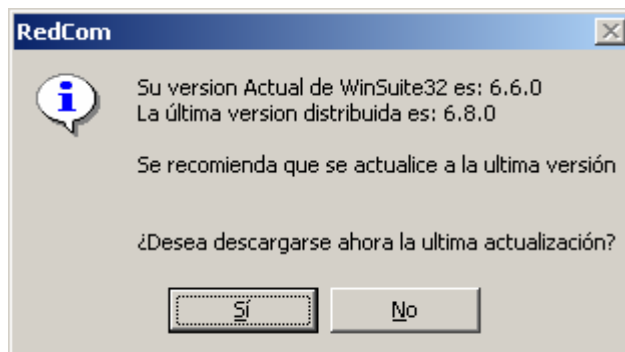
RedCom

Su version Actual de WinSuite32 es: 6.6.0
La última version distribuida es: 6.8.0

Se recomienda que se actualice a la ultima versión

¿Desea descargarse ahora la ultima actualización?

Sí

No